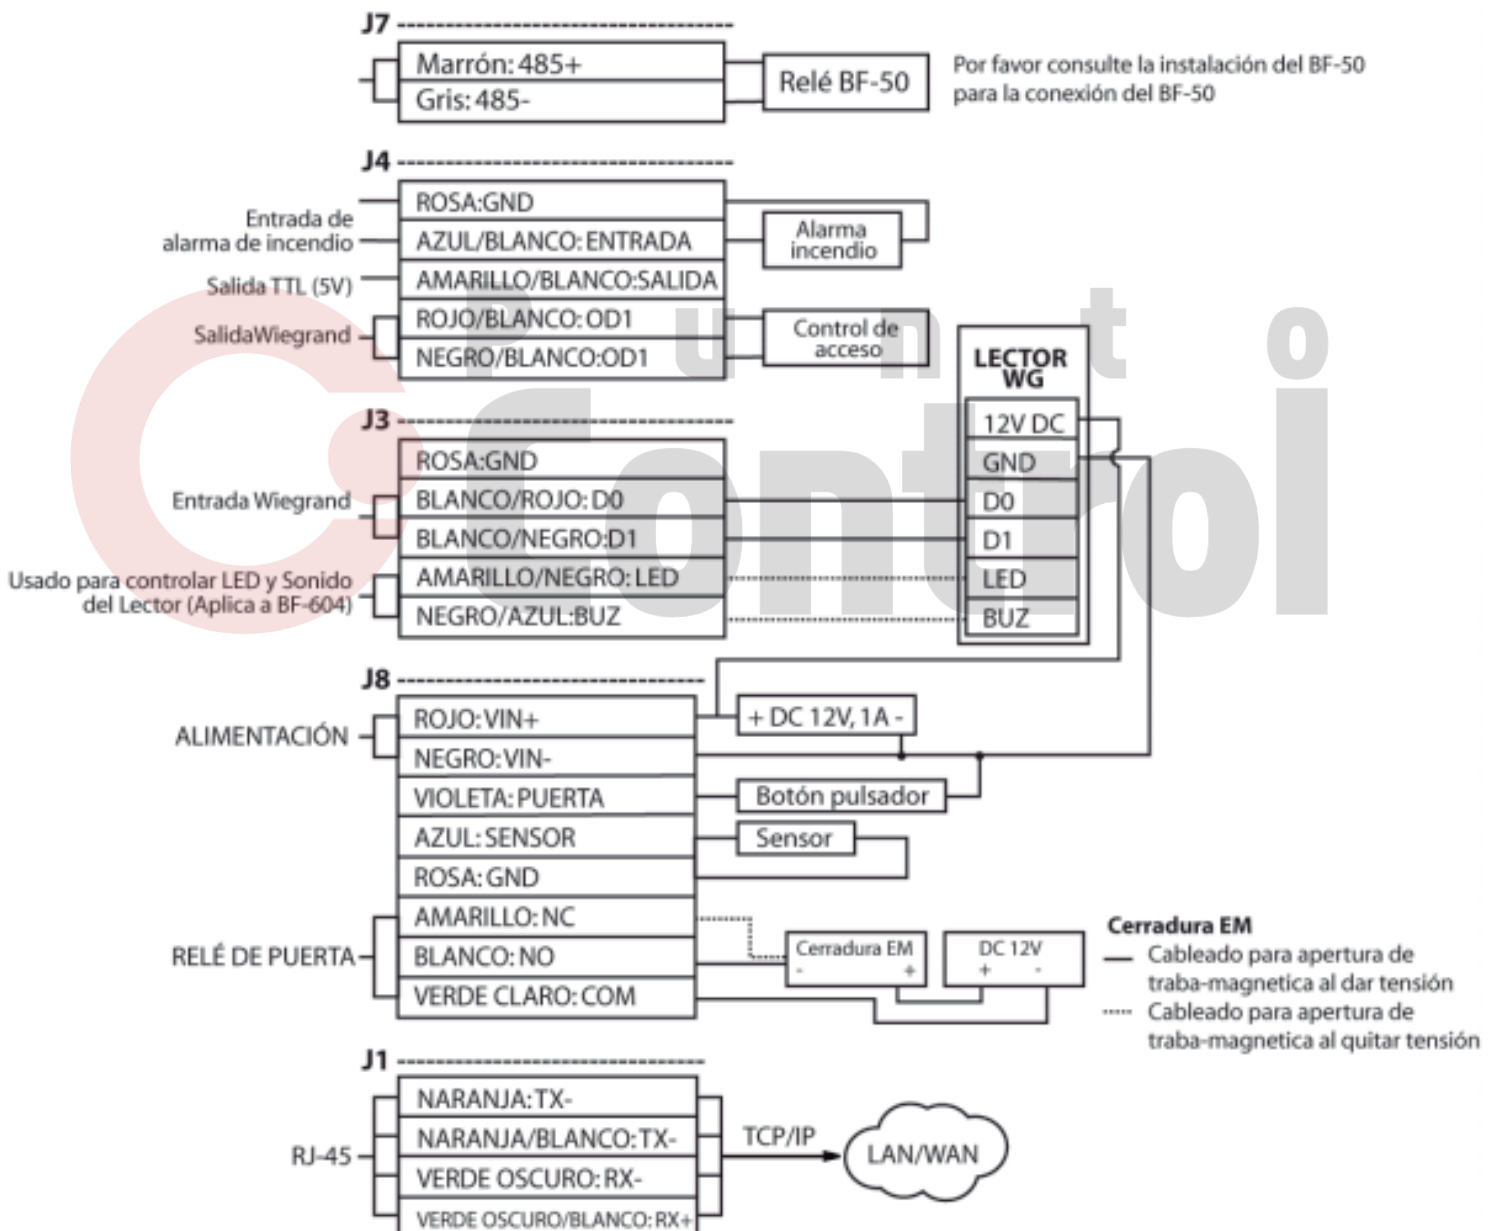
J7

Marrón: 485+
Gris: 485-

Relé BF-50

Por favor consulte la instalación del BF-50 para la conexión del BF-50

J4

ROSA:GND
Entrada de alarma de incendio
AZUL/BLANCO: ENTRADA
Alarma incendio
Salida TTL (5V)
AMARILLO/BLANCO:SALIDA
SalidaWiegrand
ROJO/BLANCO: OD1
NEGRO/BLANCO:OD1
Control de acceso

LECTOR WG

J3

12V DC
ROSA:GND
GND
Entrada Wiegrand
BLANCO/ROJO: D0
D0
BLANCO/NEGRO:D1
D1
Usado para controlar LED y Sonido del Lector (Aplica a BF-604)
AMARILLO/NEGRO: LED
LED
NEGRO/AZUL:BUZ
BUZ

Punto Control

J8

ALIMENTACIÓN
ROJO: VIN+
+ DC 12V, 1A -
NEGRO: VIN-
VIOLETA: PUERTA
Botón pulsador
AZUL: SENSOR
Sensor
ROSA: GND
RELÉ DE PUERTA
AMARILLO: NC
BLANCO: NO
VERDE CLARO: COM
Cerradura EM
- +
DC 12V
+ -

Cerradura EM
Cableado para apertura de traba-magnetica al dar tensión
Cableado para apertura de traba-magnetica al quitar tensión

J1

RJ-45
NARANJA: TX-
NARANJA/BLANCO: TX-
VERDE OSCURO: RX-
VERDE OSCURO/BLANCO: RX+
TCP/IP
LAN/WAN